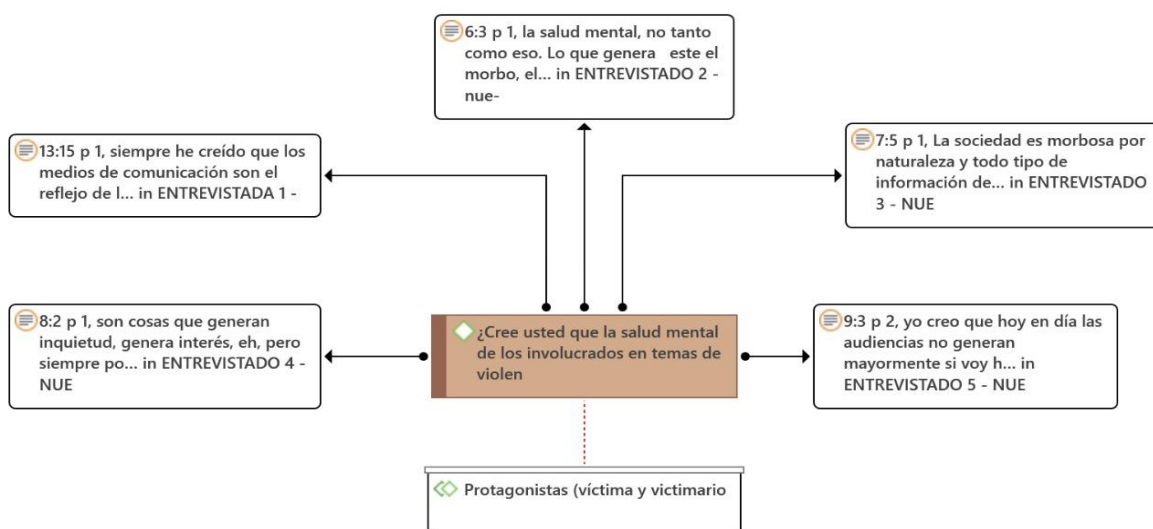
6:3 p 1, la salud mental, no tanto como eso. Lo que genera este el morbo, el... in ENTREVISTADO 2 - nue-

13:15 p 1, siempre he creído que los medios de comunicación son el reflejo de l... in ENTREVISTADA 1 -

7:5 p 1, La sociedad es morbosa por naturaleza y todo tipo de información de... in ENTREVISTADO 3 - NUE

8:2 p 1, son cosas que generan inquietud, genera interés, eh, pero siempre po... in ENTREVISTADO 4 - NUE

¿Cree usted que la salud mental de los involucrados en temas de violen

9:3 p 2, yo creo que hoy en día las audiencias no generan mayormente si voy h... in ENTREVISTADO 5 - NUE

Protagonistas (víctima y victimario